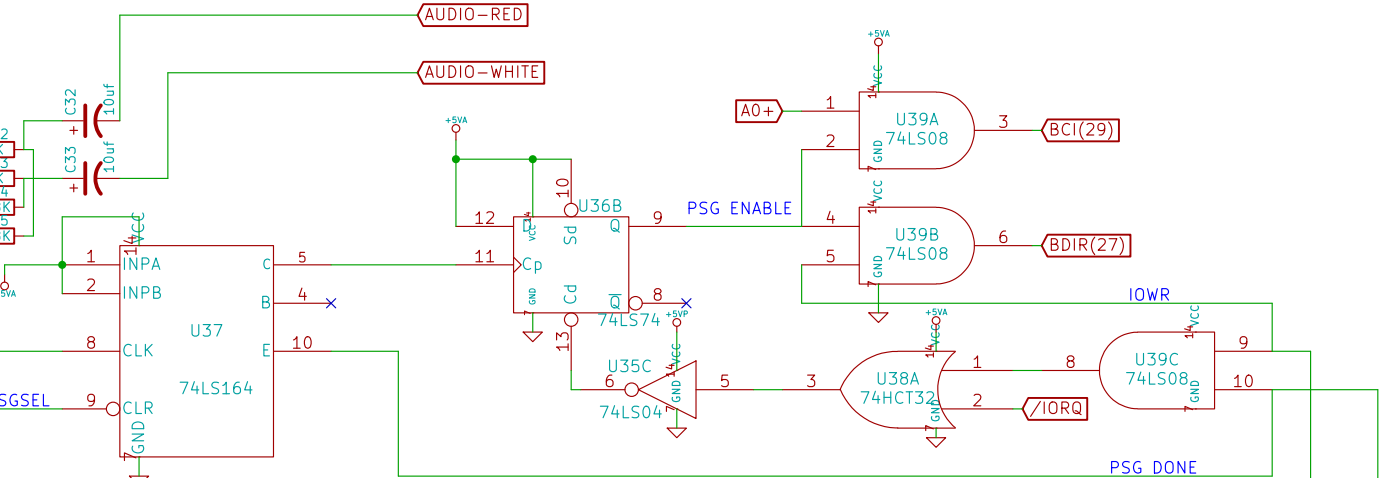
AUDIO-RED
AUDIO-WHITE
C32
10uf
C33
10uf
2
3
4
5
+5VA
10
U36B
12
D
Sd
Q
9
PSG ENABLE
11
Cp
Cd
$\overline{Q}$
8
74LS74
13
7
GND
14
VCC
+5VA
A0+
1
U39A
74LS08
3
BCI(29)
2
GND
4
U39B
74LS08
6
BDIR(27)
5
IOWR
14
VCC
1
INPA
2
INPB
U37
C
5
B
4
E
10
8
CLK
74LS164
SGSEL
9
CLR
GND
7
+5VA
+5VP
U35C
6
74LS04
5
3
U38A
74HCT32
1
8
U39C
74LS08
9
10
2
/IORQ
PSG DONE